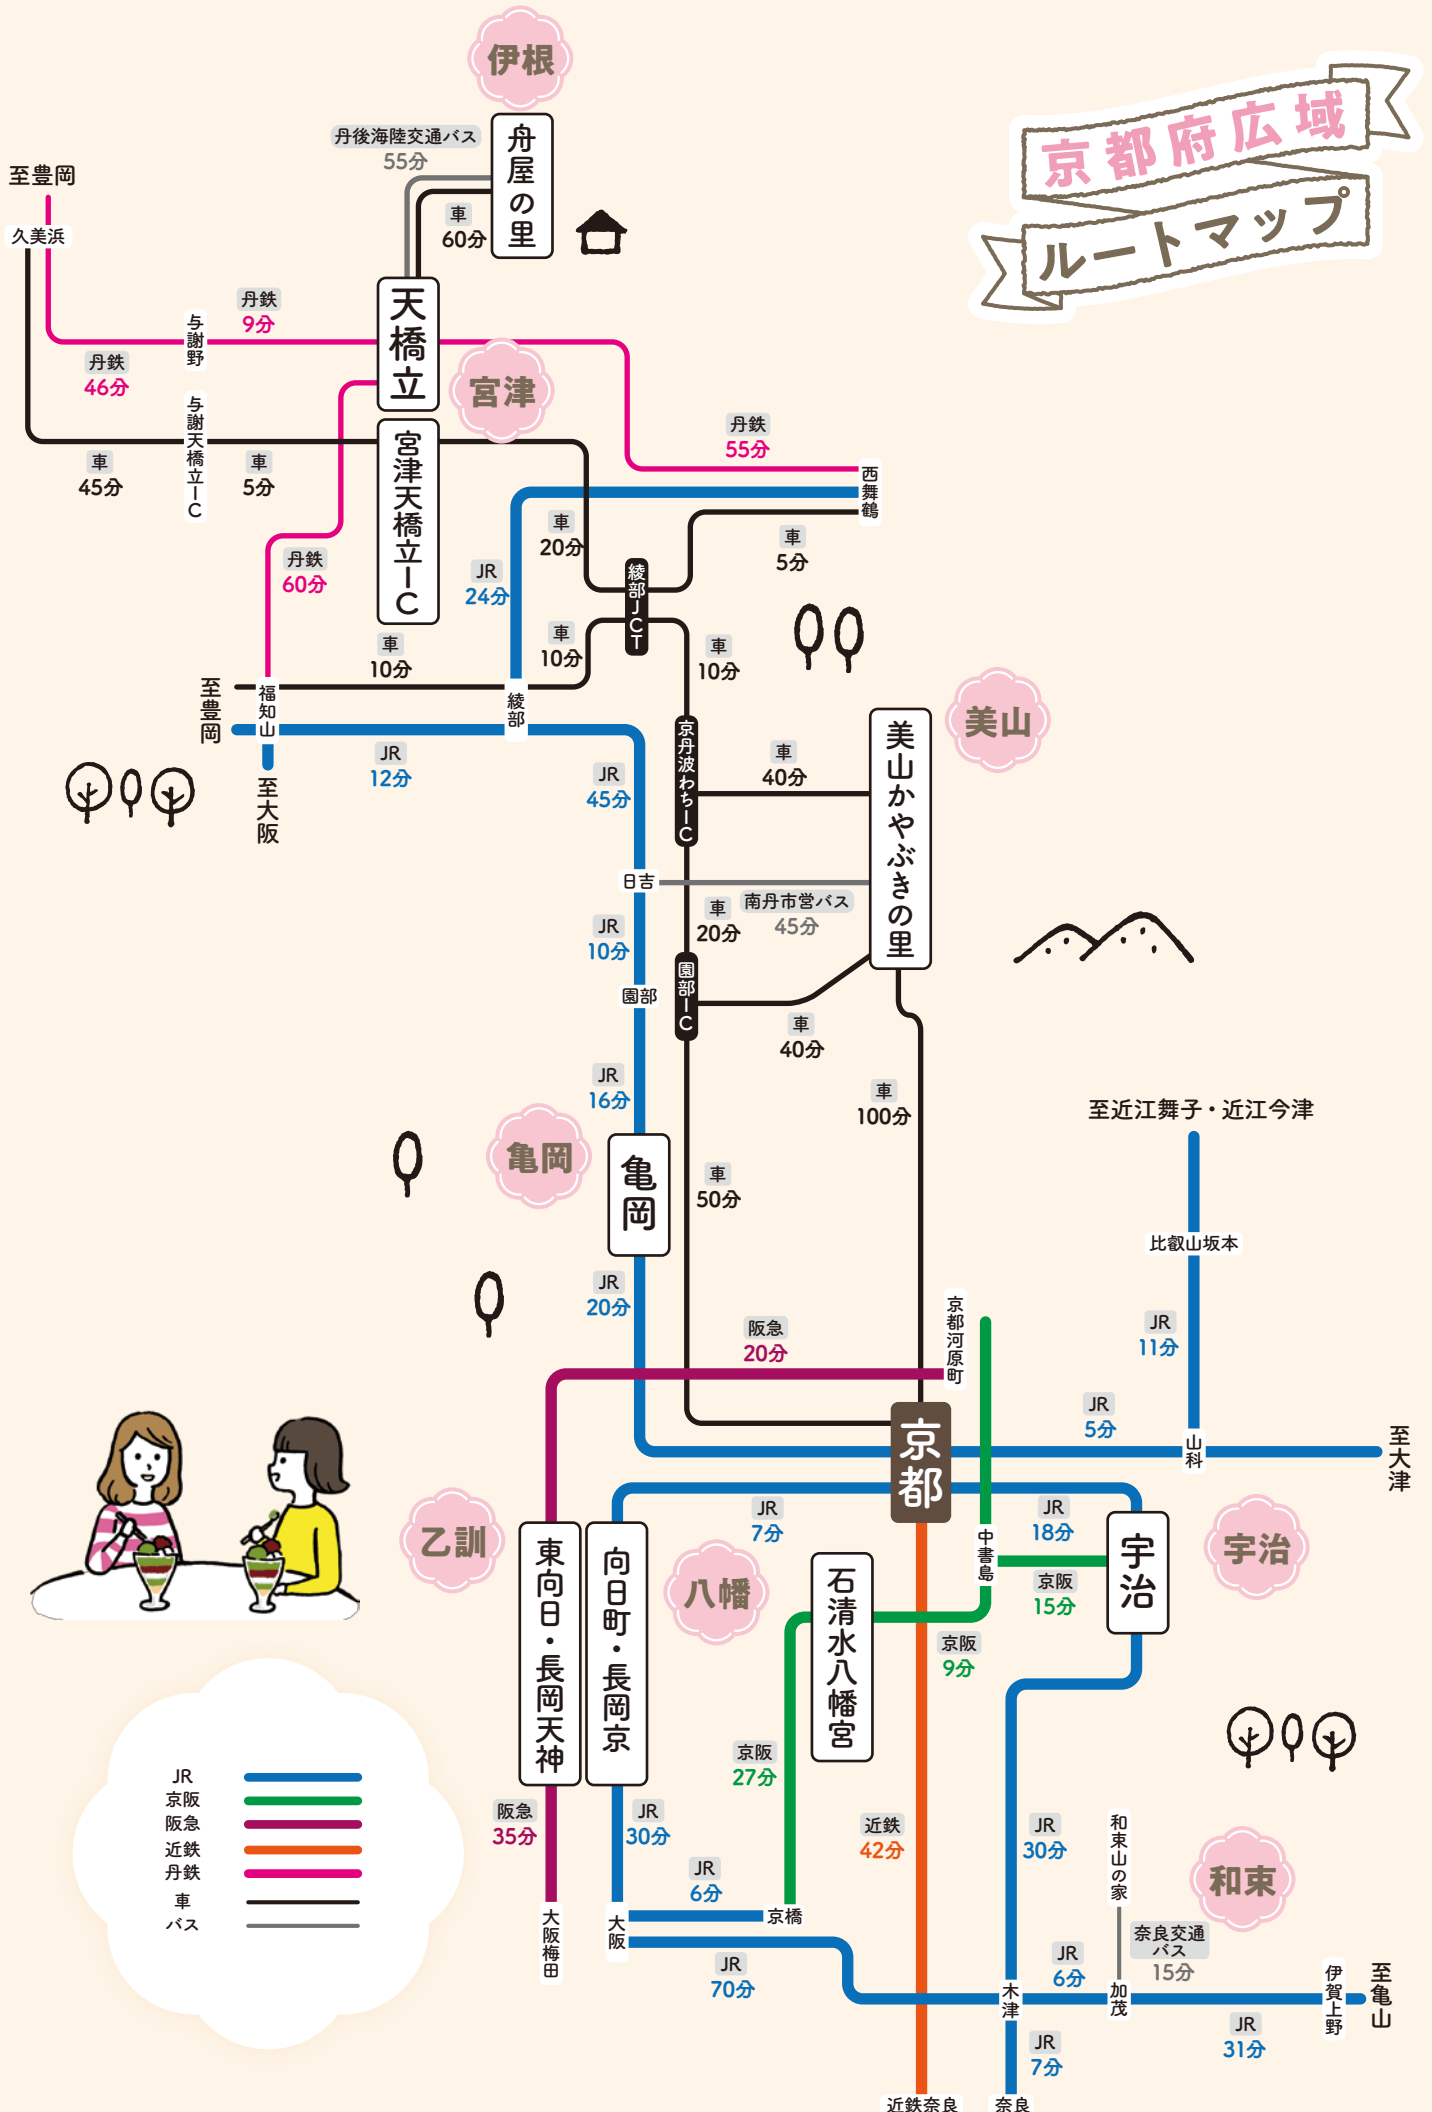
京都府広域
ルートマップ

伊根
舟屋の里
丹後海陸交通バス
55分
車
60分
至豊岡
久美浜
丹鉄
46分
与謝野
丹鉄
9分
天橋立
宮津
与謝天橋立IC
車
45分
車
5分
宮津天橋立IC
丹鉄
55分
西舞鶴
丹鉄
60分
JR
24分
車
20分
綾部JCT
車
5分
車
10分
車
10分
車
10分
至豊岡
福知山
綾部
JR
12分
至大阪
JR
45分
京丹波わちIC
車
40分
美山かやぶきの里
美山
日吉
車
20分
南丹市営バス
45分
JR
10分
園部
園部IC
車
40分
JR
16分
車
100分
亀岡
亀岡
車
50分
至近江舞子・近江今津
比叡山坂本
JR
11分
JR
20分
阪急
20分
京都河原町
JR
5分
京都
山科
至大津
乙訓
東向日・長岡天神
向日町・長岡京
JR
7分
八幡
JR
18分
中書島
宇治
宇治
京阪
15分
石清水八幡宮
京阪
9分
京阪
27分
JR
JR
30分
京阪
阪急
近鉄
丹鉄
車
バス
阪急
35分
JR
30分
JR
6分
京橋
近鉄
42分
JR
30分
和束山の家
和束
大阪梅田
大阪
JR
70分
木津
JR
6分
加茂
奈良交通バス
15分
伊賀上野
至亀山
JR
31分
JR
7分
近鉄奈良
奈良